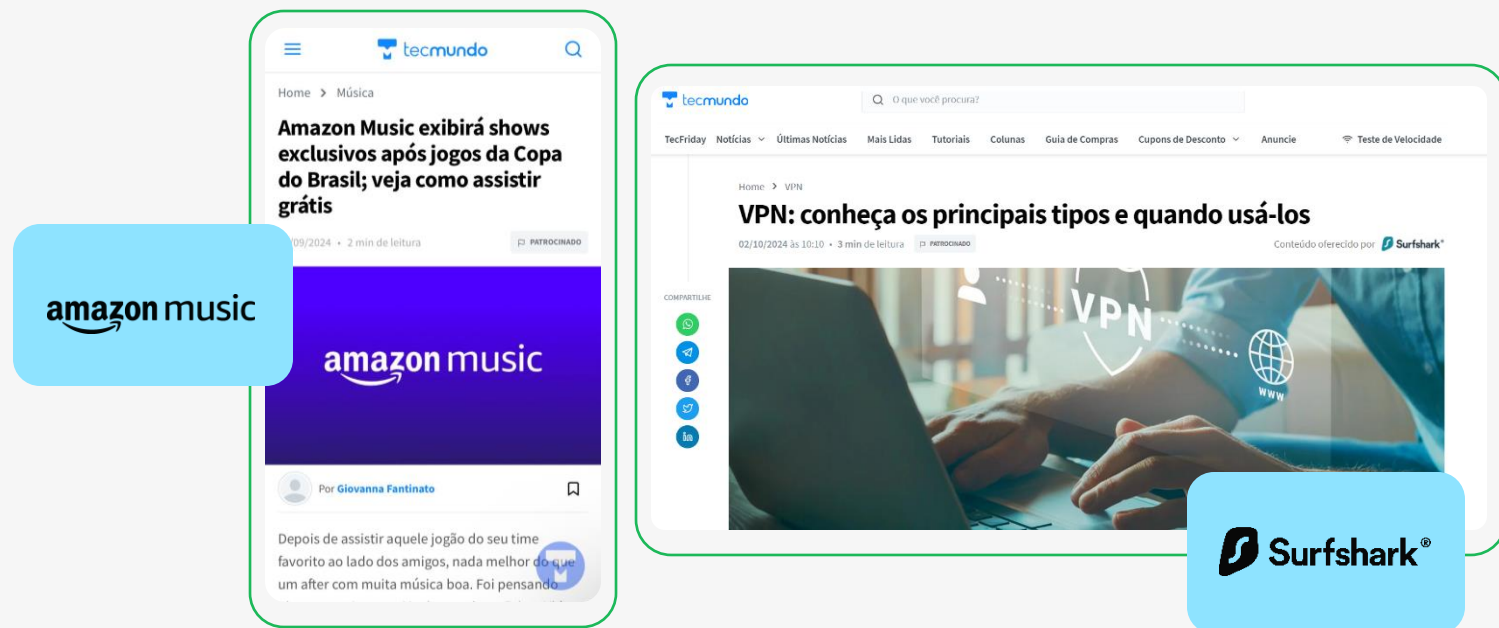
tecmundo

Home > Música

Amazon Music exibirá shows exclusivos após jogos da Copa do Brasil; veja como assistir grátis

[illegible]/09/2024 • 2 min de leitura

PATROCINADO

amazon music

amazon music

Por Giovanna Fantinato

Depois de assistir aquele jogão do seu time favorito ao lado dos amigos, nada melhor do que um after com muita música boa. Foi pensando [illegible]

tecmundo

O que você procura?

TecFriday Notícias Últimas Notícias Mais Lidas Tutoriais Colunas Guia de Compras Cupons de Desconto Anuncie Teste de Velocidade

Home > VPN

VPN: conheça os principais tipos e quando usá-los

02/10/2024 às 10:10 • 3 min de leitura

PATROCINADO

Conteúdo oferecido por Surfshark

COMPARTILHE

VPN

WWW

Surfshark®